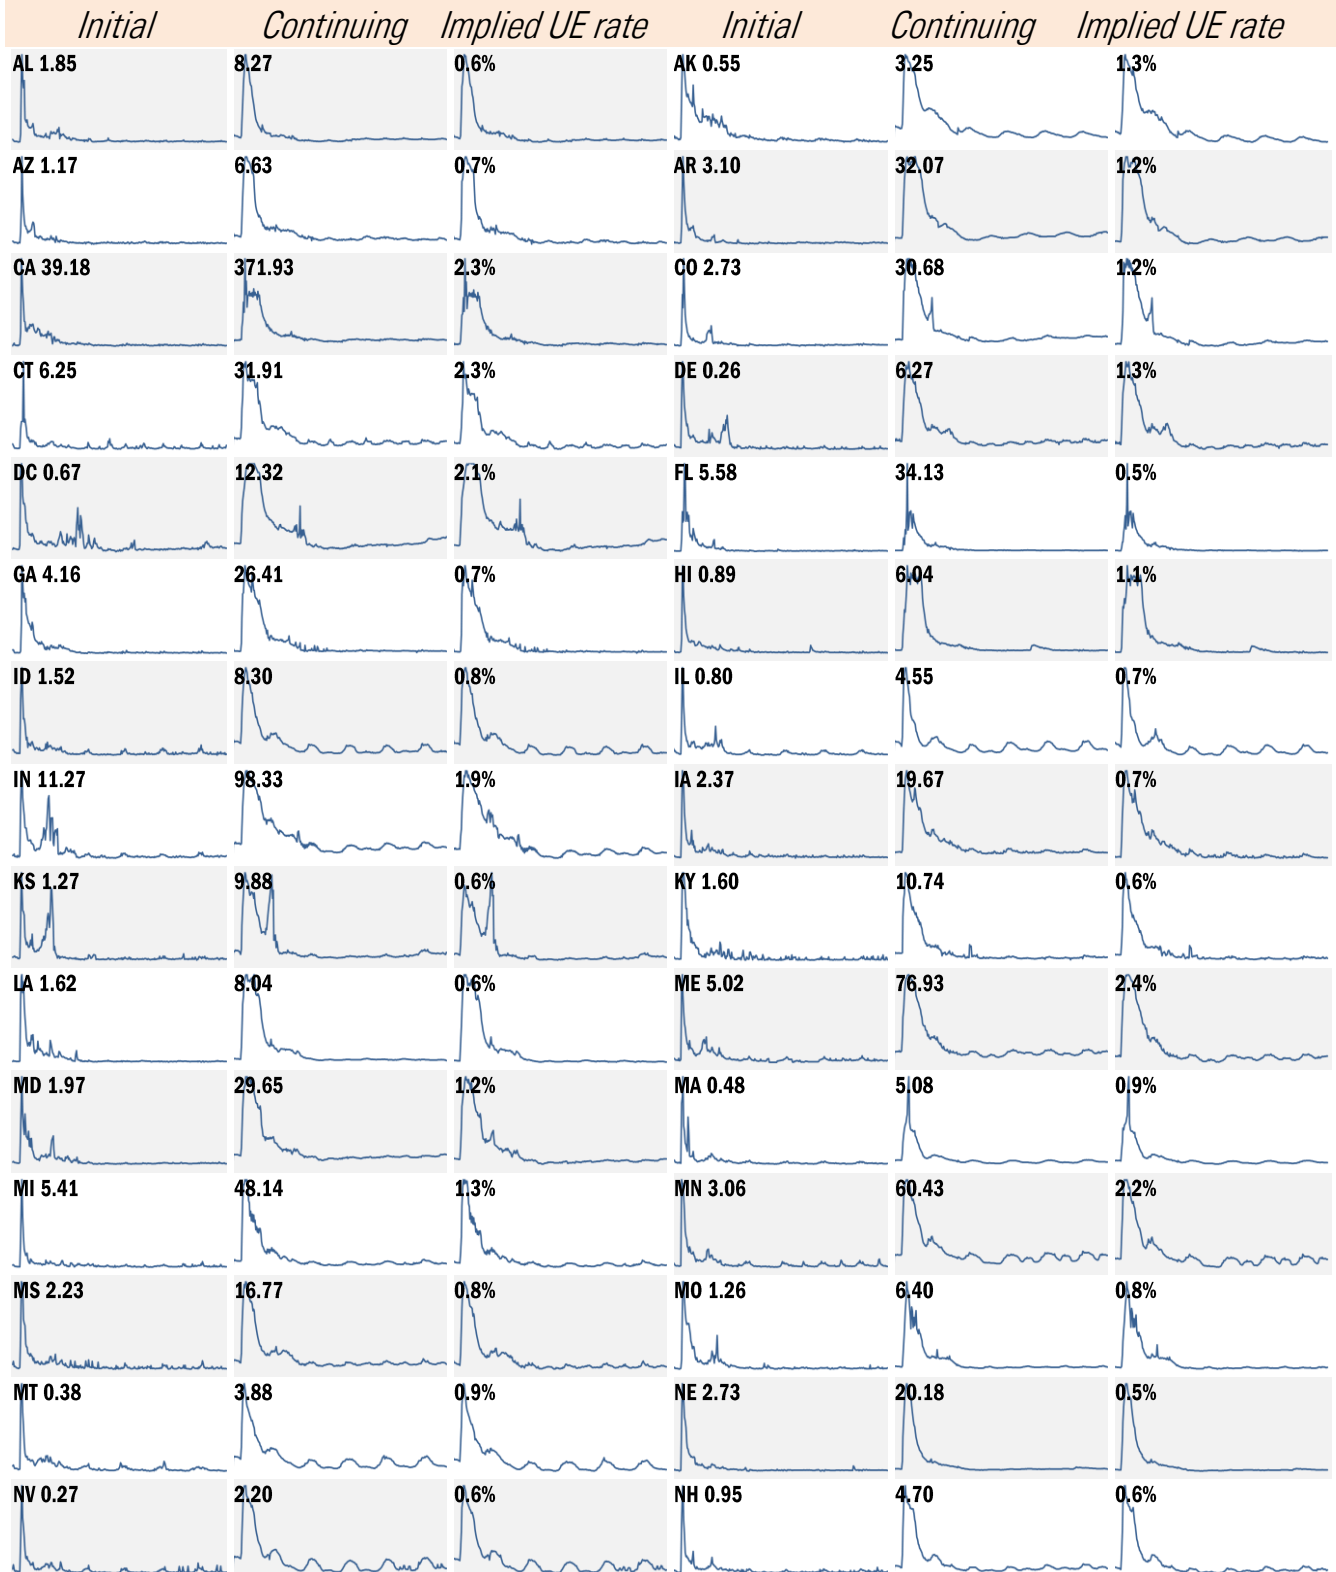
| Initial | Continuing | Implied UE rate | Initial | Continuing | Implied UE rate |
|---|---|---|---|---|---|
| AL 1.85 | 8.27 | 0.6% | AK 0.55 | 3.25 | 1.3% |
| AZ 1.17 | 6.63 | 0.7% | AR 3.10 | 32.07 | 1.2% |
| CA 39.18 | 371.93 | 2.3% | CO 2.73 | 30.68 | 1.2% |
| CT 6.25 | 31.91 | 2.3% | DE 0.26 | 6.27 | 1.3% |
| DC 0.67 | 12.32 | 2.1% | FL 5.58 | 34.13 | 0.5% |
| GA 4.16 | 26.41 | 0.7% | HI 0.89 | 6.04 | 1.1% |
| ID 1.52 | 8.30 | 0.8% | IL 0.80 | 4.55 | 0.7% |
| IN 11.27 | 98.33 | 1.9% | IA 2.37 | 19.67 | 0.7% |
| KS 1.27 | 9.88 | 0.6% | KY 1.60 | 10.74 | 0.6% |
| LA 1.62 | 8.04 | 0.6% | ME 5.02 | 76.93 | 2.4% |
| MD 1.97 | 29.65 | 1.2% | MA 0.48 | 5.08 | 0.9% |
| MI 5.41 | 48.14 | 1.3% | MN 3.06 | 60.43 | 2.2% |
| MS 2.23 | 16.77 | 0.8% | MO 1.26 | 6.40 | 0.8% |
| MT 0.38 | 3.88 | 0.9% | NE 2.73 | 20.18 | 0.5% |
| NV 0.27 | 2.20 | 0.6% | NH 0.95 | 4.70 | 0.6% |